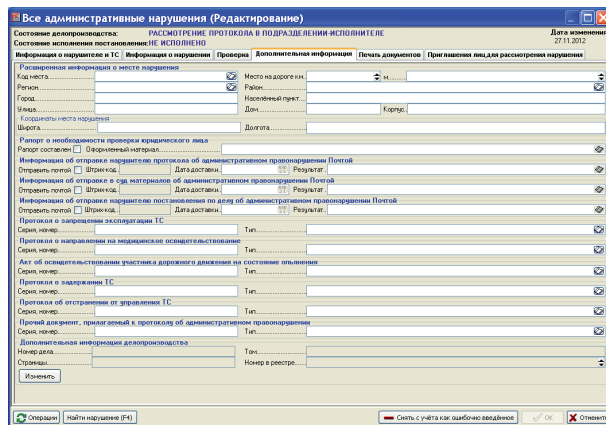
Все административные нарушения (Редактирование)

Состояние делопроизводства: РАССМОТРЕНИЕ ПРОТОКОЛА В ПОДРАЗДЕЛЕНИИ-ИСПОЛНИТЕЛЕ
Состояние исполнения постановления: НЕ ИСПОЛНЕНО
Дата изменения
27.11.2012

Информация о нарушителе и ТС | Информация о нарушении | Проверка | Дополнительная информация | Печать документов | Приглашения лиц для рассмотрения нарушения

Расширенная информация о месте нарушения
Код места............ Место на дороге км............ м..........
Регион............ Район............
Город............ Населённый пункт............
Улица............ Дом............ Корпус............
Координаты места нарушения
Широта............ Долгота............

Рапорт о необходимости проверки юридического лица
Рапорт составлен Оформленный материал............

Информация об отправке нарушителю протокола об административном правонарушении Почтой
Отправить почтой Штрих код............ Дата доставки............ Результат............

Информация об отправке в суд материалов об административном правонарушении Почтой
Отправить почтой Штрих код............ Дата доставки............ Результат............

Информация об отправке нарушителю постановления по делу об административном правонарушении Почтой
Отправить почтой Штрих код............ Дата доставки............ Результат............

Протокол о запрещении эксплуатации ТС
Серия, номер............ Тип............

Протокол о направлении на медицинское освидетельствование
Серия, номер............ Тип............

Акт об освидетельствовании участника дорожного движения на состояние опьянения
Серия, номер............ Тип............

Протокол о задержании ТС
Серия, номер............ Тип............

Протокол об отстранении от управления ТС
Серия, номер............ Тип............

Прочий документ, прилагаемый к протоколу об административном правонарушении
Серия, номер............ Тип............

Дополнительная информация делопроизводства
Номер дела............ Том............
Страницы............ Номер в реестре............

Изменить

Операции | Найти нарушение (F4) | Снять с учёта как ошибочно введённое | OK | Отменить